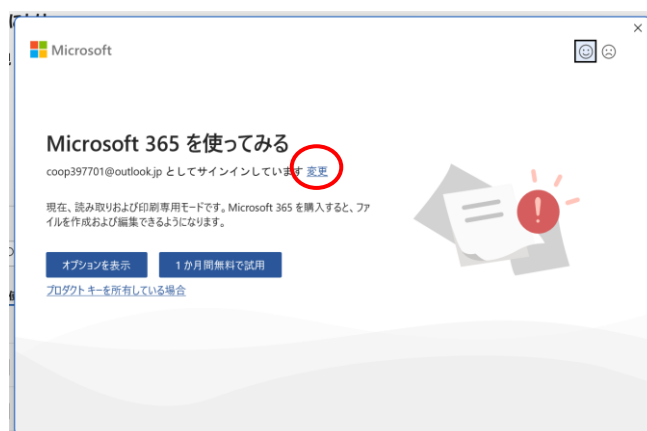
Microsoft

☺ ☹

Microsoft 365 を使ってみる

coop397701@outlook.jp としてサインインしています 変更

現在、読み取りおよび印刷専用モードです。Microsoft 365 を購入すると、ファイルを作成および編集できるようになります。

オプションを表示

1 か月間無料で試用

プロダクト キーを所有している場合